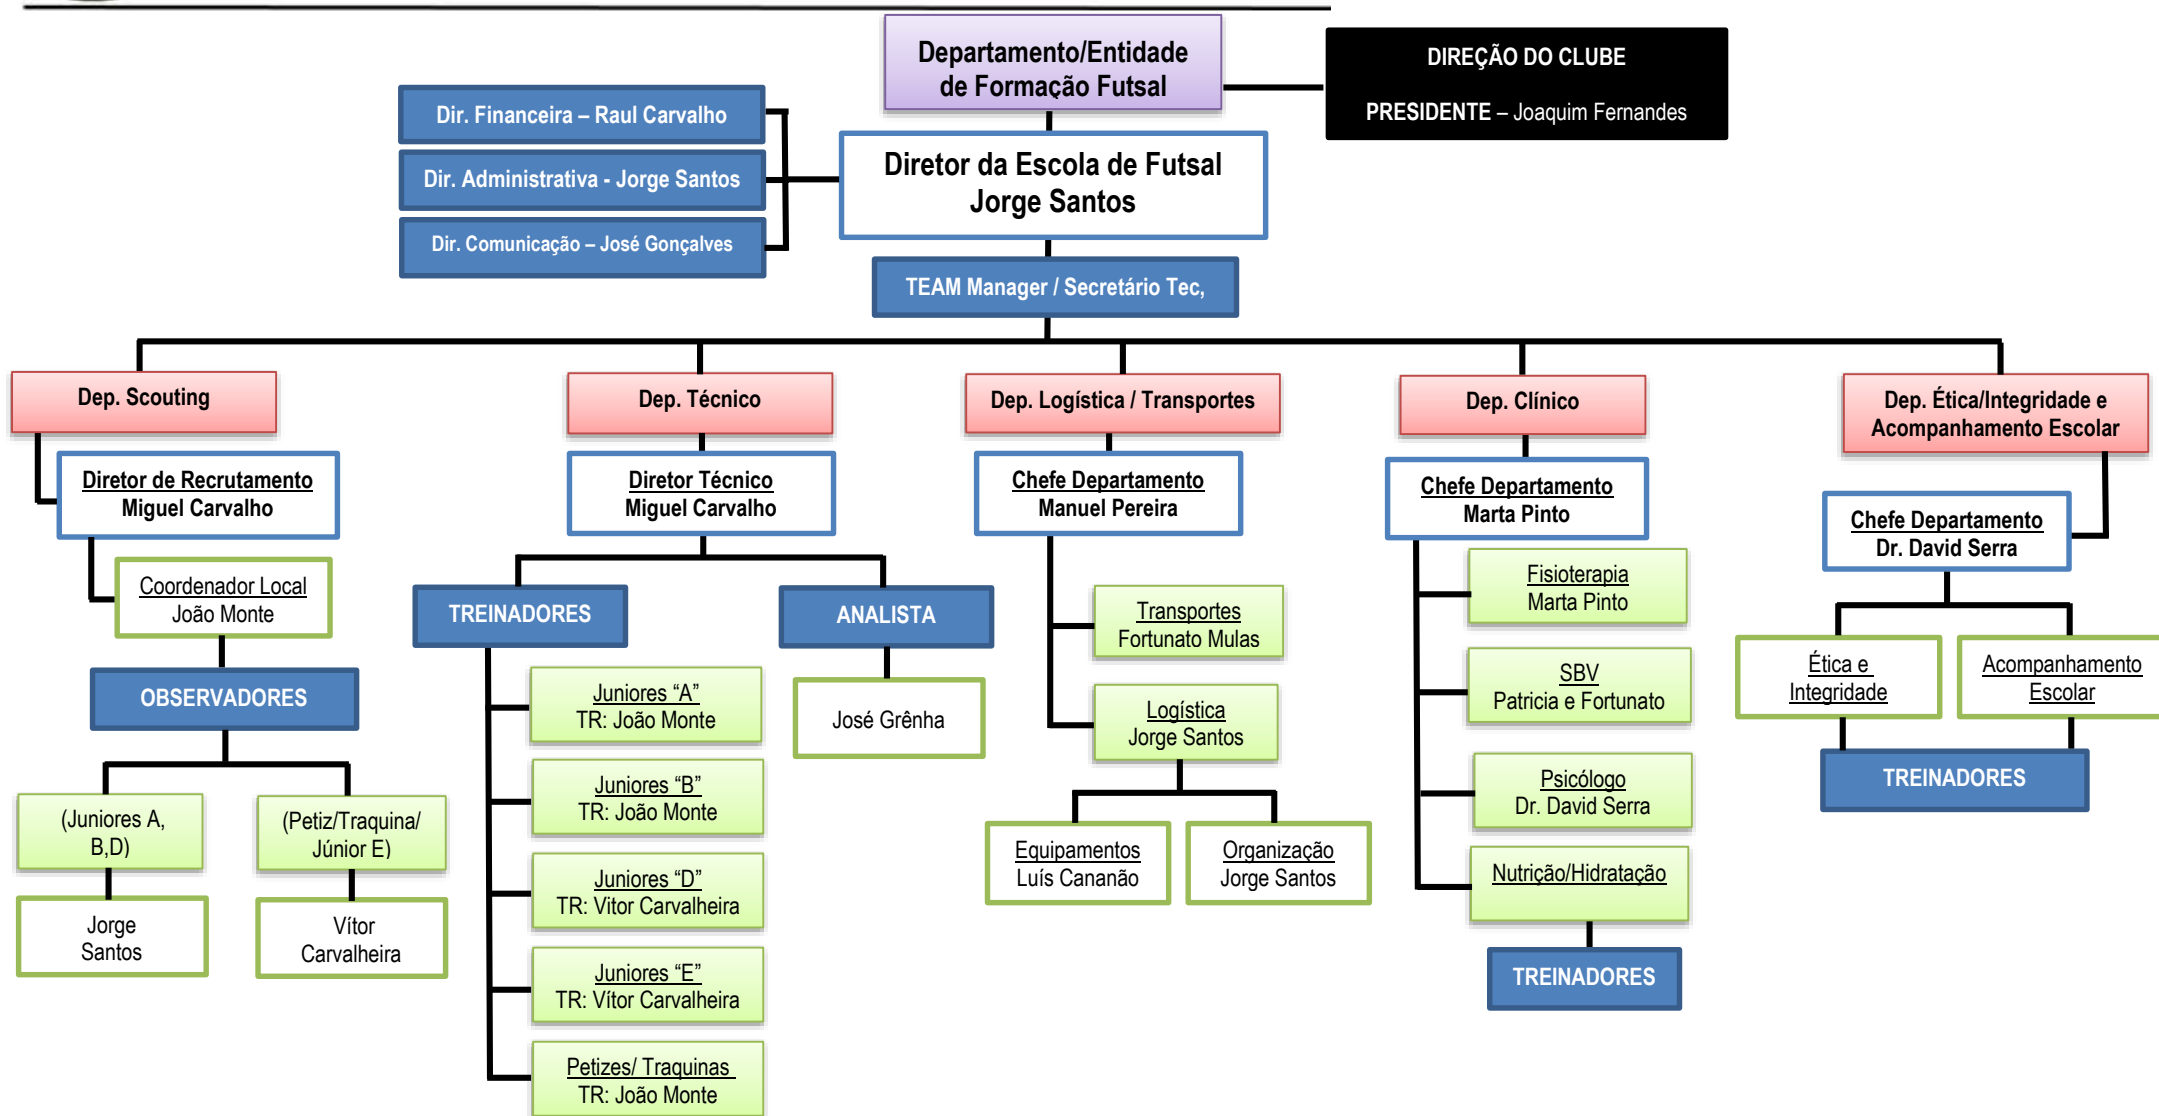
Departamento/Entidade de Formação Futsal

DIREÇÃO DO CLUBE

PRESIDENTE – Joaquim Fernandes

Dir. Financeira – Raul Carvalho

Dir. Administrativa - Jorge Santos

Dir. Comunicação – José Gonçalves

Diretor da Escola de Futsal
Jorge Santos

TEAM Manager / Secretário Tec,

Dep. Scouting

Diretor de Recrutamento
Miguel Carvalho

Coordenador Local
João Monte

OBSERVADORES

(Juniores A, B,D)

Jorge Santos

(Petiz/Traquina/ Júnior E)

Vítor Carvalheira

Dep. Técnico

Diretor Técnico
Miguel Carvalho

TREINADORES

Juniores "A"
TR: João Monte

Juniores "B"
TR: João Monte

Juniores "D"
TR: Vitor Carvalheira

Juniores "E"
TR: Vítor Carvalheira

Petizes/ Traquinas
TR: João Monte

ANALISTA

José Grênha

Dep. Logística / Transportes

Chefe Departamento
Manuel Pereira

Transportes
Fortunato Mulas

Logística
Jorge Santos

Equipamentos
Luís Cananão

Organização
Jorge Santos

Dep. Clínico

Chefe Departamento
Marta Pinto

Fisioterapia
Marta Pinto

SBV
Patricia e Fortunato

Psicólogo
Dr. David Serra

Nutrição/Hidratação

TREINADORES

Dep. Ética/Integridade e Acompanhamento Escolar

Chefe Departamento
Dr. David Serra

Ética e Integridade

Acompanhamento Escolar

TREINADORES